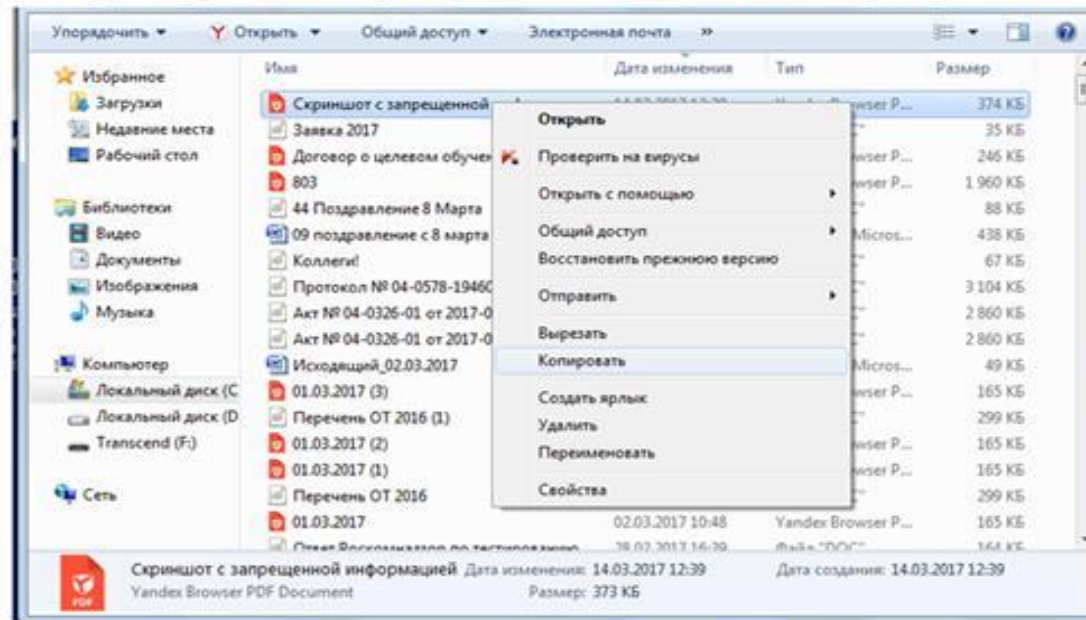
Упорядочить ▼ Открыть ▼ Общий доступ ▼ Электронная почта »

Избранное
Загрузки
Недавние места
Рабочий стол

Библиотеки
Видео
Документы
Изображения
Музыка

Компьютер
Локальный диск (C
Локальный диск (D
Transcend (F:)

Сеть

| Имя | Дата изменения | Тип | Размер |
|---|---|---|---|
| Скриншот с запрещенной | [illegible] | Yandex Browser P... | 374 КБ |
| Заявка 2017 | | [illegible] | 35 КБ |
| Договор о целевом обучен | | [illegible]wser P... | 246 КБ |
| 803 | | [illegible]wser P... | 1 960 КБ |
| 44 Поздравление 8 Марта | | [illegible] | 88 КБ |
| 09 поздравление с 8 марта | | Micros... | 438 КБ |
| Коллеги! | | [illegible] | 67 КБ |
| Протокол № 04-0578-1946С | | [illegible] | 3 104 КБ |
| Акт № 04-0326-01 от 2017-0 | | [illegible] | 2 860 КБ |
| Акт № 04-0326-01 от 2017-0 | | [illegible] | 2 860 КБ |
| Исходящий_02.03.2017 | | Micros... | 49 КБ |
| 01.03.2017 (3) | | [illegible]wser P... | 165 КБ |
| Перечень ОТ 2016 (1) | | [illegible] | 299 КБ |
| 01.03.2017 (2) | | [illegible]wser P... | 165 КБ |
| 01.03.2017 (1) | | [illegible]wser P... | 165 КБ |
| Перечень ОТ 2016 | | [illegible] | 299 КБ |
| 01.03.2017 | 02.03.2017 10:48 | Yandex Browser P... | 165 КБ |
| Ответ Роскомнадзор по тестированию | 28.02.2017 16:29 | Файл "DOC" | 164 КБ |

Открыть
Проверить на вирусы
Открыть с помощью
Общий доступ
Восстановить прежнюю версию
Отправить
Вырезать
Копировать
Создать ярлык
Удалить
Переименовать
Свойства

PDF
Скриншот с запрещенной информацией Дата изменения: 14.03.2017 12:39 Дата создания: 14.03.2017 12:39
Yandex Browser PDF Document Размер: 373 КБ